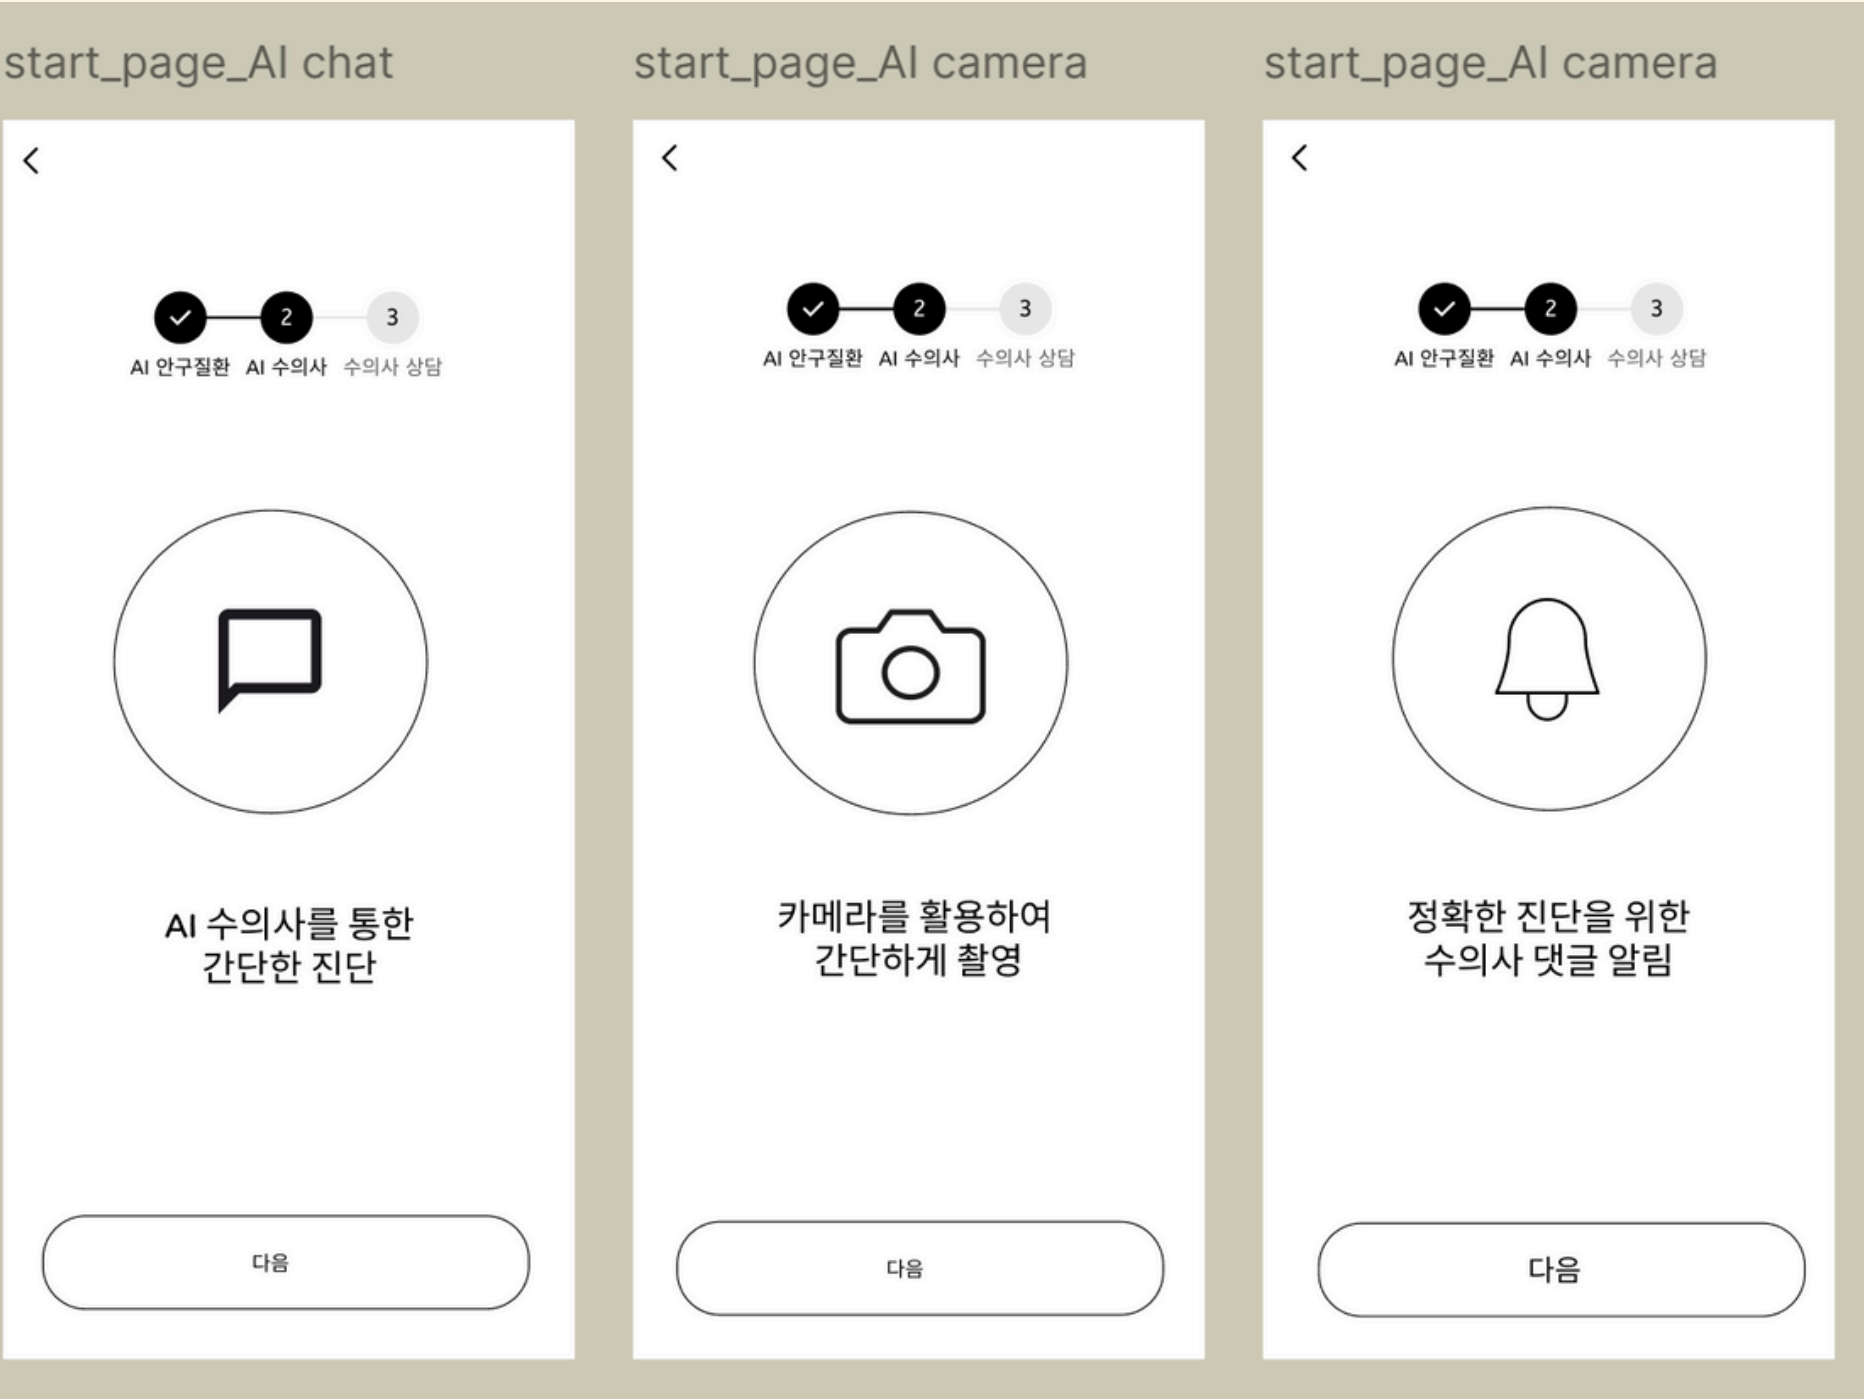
start_page_AI chat

<

2

3

AI 안구질환 AI 수의사 수의사 상담

AI 수의사를 통한
간단한 진단

다음

start_page_AI camera

<

2

3

AI 안구질환 AI 수의사 수의사 상담

카메라를 활용하여
간단하게 촬영

다음

start_page_AI camera

<

2

3

AI 안구질환 AI 수의사 수의사 상담

정확한 진단을 위한
수의사 댓글 알림

다음